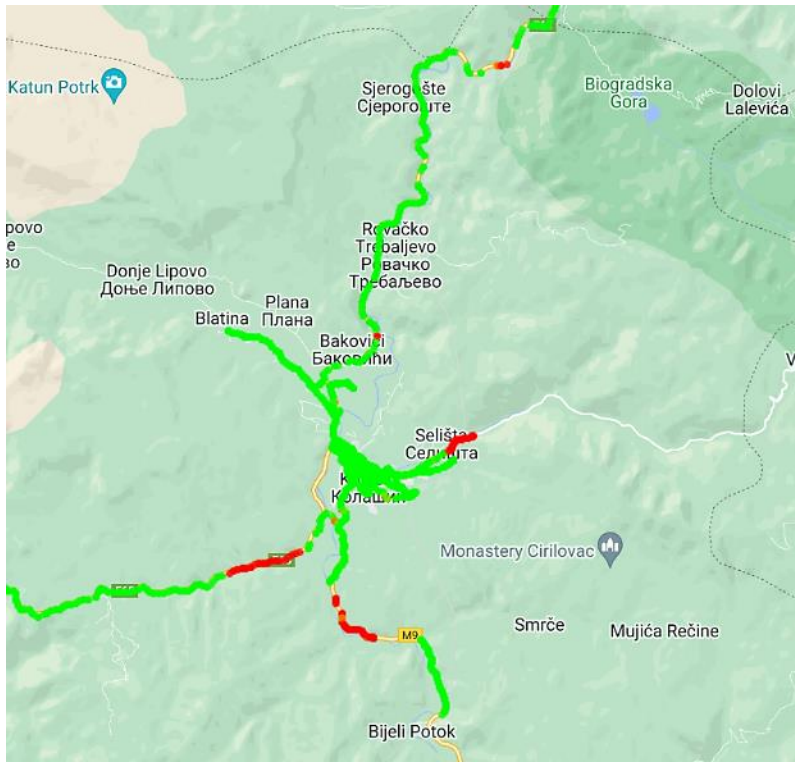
Katun Potrk
Sjerogošte
Сјерогоште
Biogradska Gora
Dolovi Lalevića
ipovo
o
во
Rovačko Trebaljevo
Ровачко Требаљево
Donje Lipovo
Доње Липово
Blatina
Plana
Плана
Bakovići
Баковићи
Selište
Селиште
K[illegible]
Колашин
Monastery Cirilovac
M9
Smrče
Mujića Rečine
Bijeli Potok